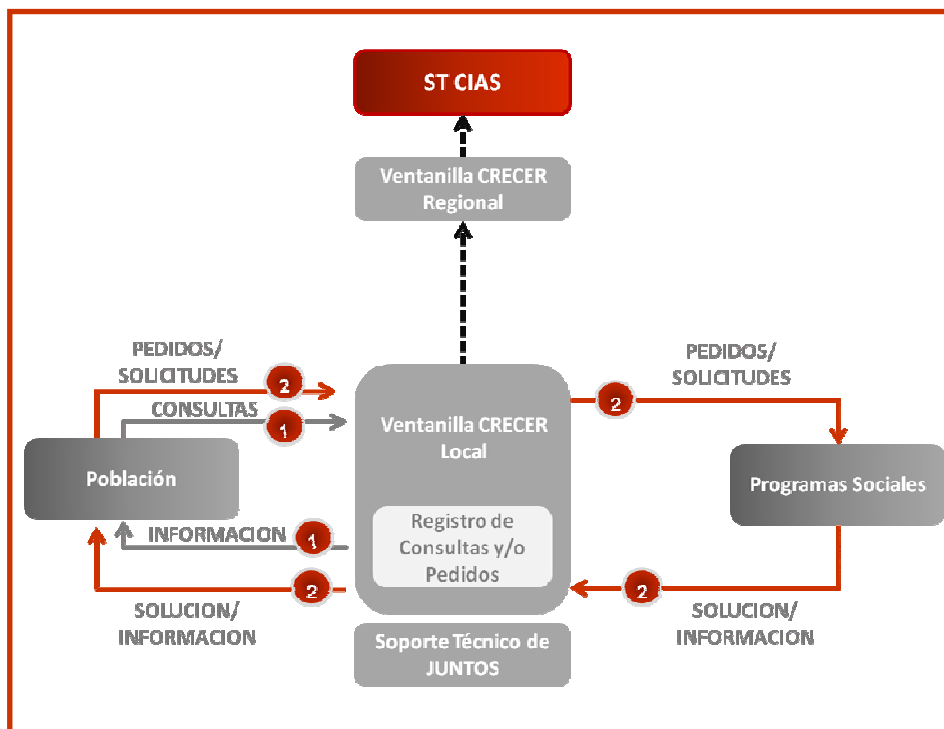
ST CIAS

Ventanilla CRECER Regional

PEDIDOS/ SOLICITUDES

2

CONSULTAS

1

Ventanilla CRECER Local

2

PEDIDOS/ SOLICITUDES

Población

Programas Sociales

INFORMACION

1

Registro de Consultas y/o Pedidos

2

2

SOLUCION/ INFORMACION

SOLUCION/ INFORMACION

Soporte Técnico de JUNTOS